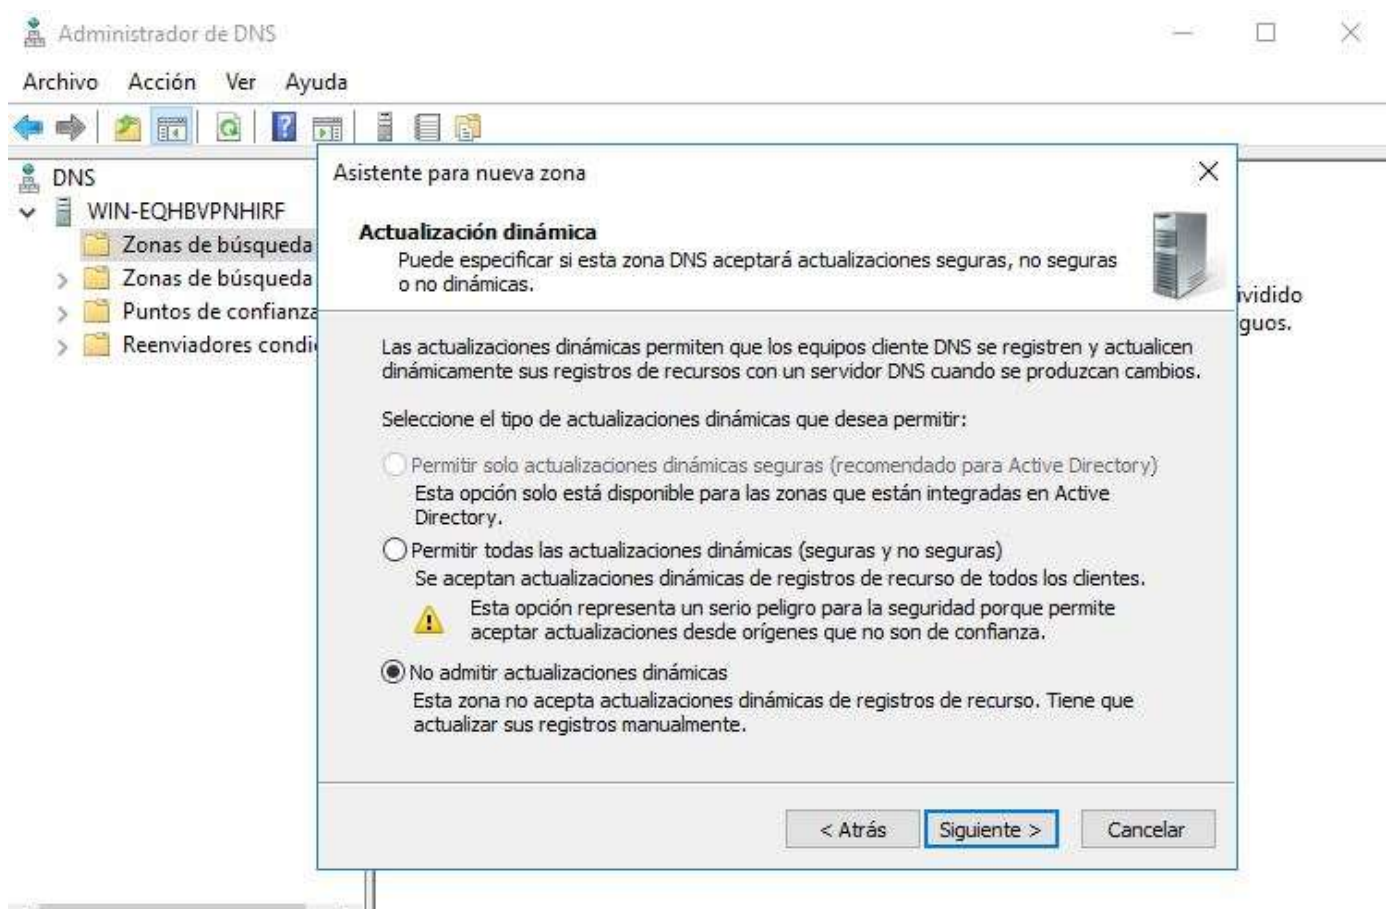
Administrador de DNS

Archivo Acción Ver Ayuda

DNS
WIN-EQHBVPNHIRF
Zonas de búsqueda
Zonas de búsqueda
Puntos de confianza
Reenviadores condi

ividido
guos.

Asistente para nueva zona

Actualización dinámica
Puede especificar si esta zona DNS aceptará actualizaciones seguras, no seguras o no dinámicas.

Las actualizaciones dinámicas permiten que los equipos cliente DNS se registren y actualicen dinámicamente sus registros de recursos con un servidor DNS cuando se produzcan cambios.

Seleccione el tipo de actualizaciones dinámicas que desea permitir:

Permitir solo actualizaciones dinámicas seguras (recomendado para Active Directory)
Esta opción solo está disponible para las zonas que están integradas en Active Directory.

Permitir todas las actualizaciones dinámicas (seguras y no seguras)
Se aceptan actualizaciones dinámicas de registros de recurso de todos los clientes.

Esta opción representa un serio peligro para la seguridad porque permite aceptar actualizaciones desde orígenes que no son de confianza.

No admitir actualizaciones dinámicas
Esta zona no acepta actualizaciones dinámicas de registros de recurso. Tiene que actualizar sus registros manualmente.

< Atrás Siguiente > Cancelar